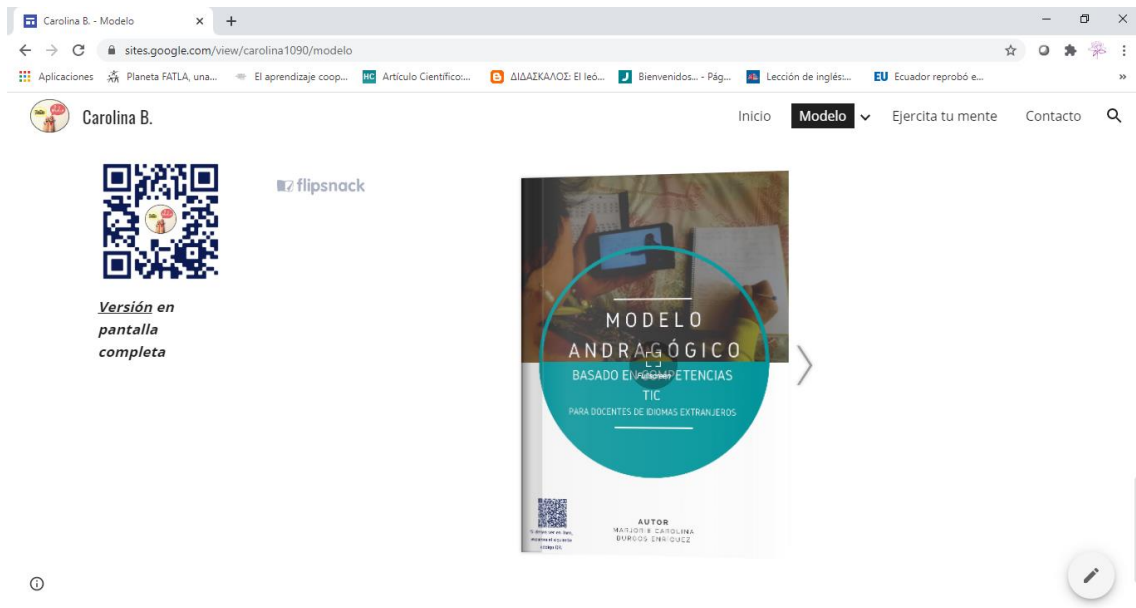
Carolina B. - Modelo
sites.google.com/view/carolina1090/modelo
Aplicaciones Planeta FATLA, una... El aprendizaje coop... Artículo Científico:... ΔΙΔΑΣΚΑΛΟΣ: El leó... Bienvenidos... - Pág... Lección de inglés:... Ecuador reprobó e...

Carolina B.
Inicio Modelo Ejercita tu mente Contacto

flipsnack

Versión en pantalla completa

MODELO
ANDRAGÓGICO
BASADO EN COMPETENCIAS
TIC
PARA DOCENTES DE IDIOMAS EXTRANJEROS

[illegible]

AUTOR
MARJORIE CAROLINA
BURGOS ENRIQUEZ